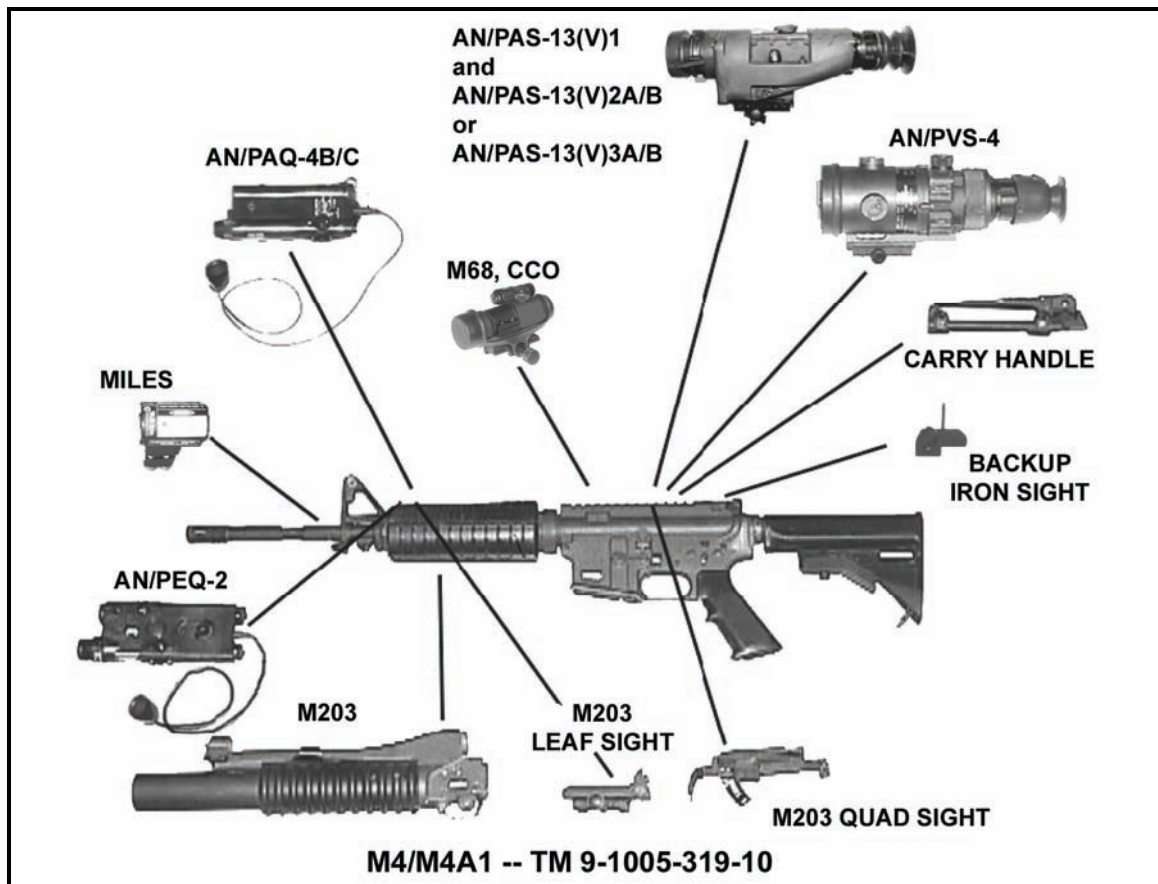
AN/PAS-13(V)1 and AN/PAS-13(V)2A/B or AN/PAS-13(V)3A/B

AN/PAQ-4B/C

AN/PVS-4

M68, CCO

CARRY HANDLE

MILES

BACKUP IRON SIGHT

AN/PEQ-2

M203

M203 LEAF SIGHT

M203 QUAD SIGHT

M4/M4A1 -- TM 9-1005-319-10